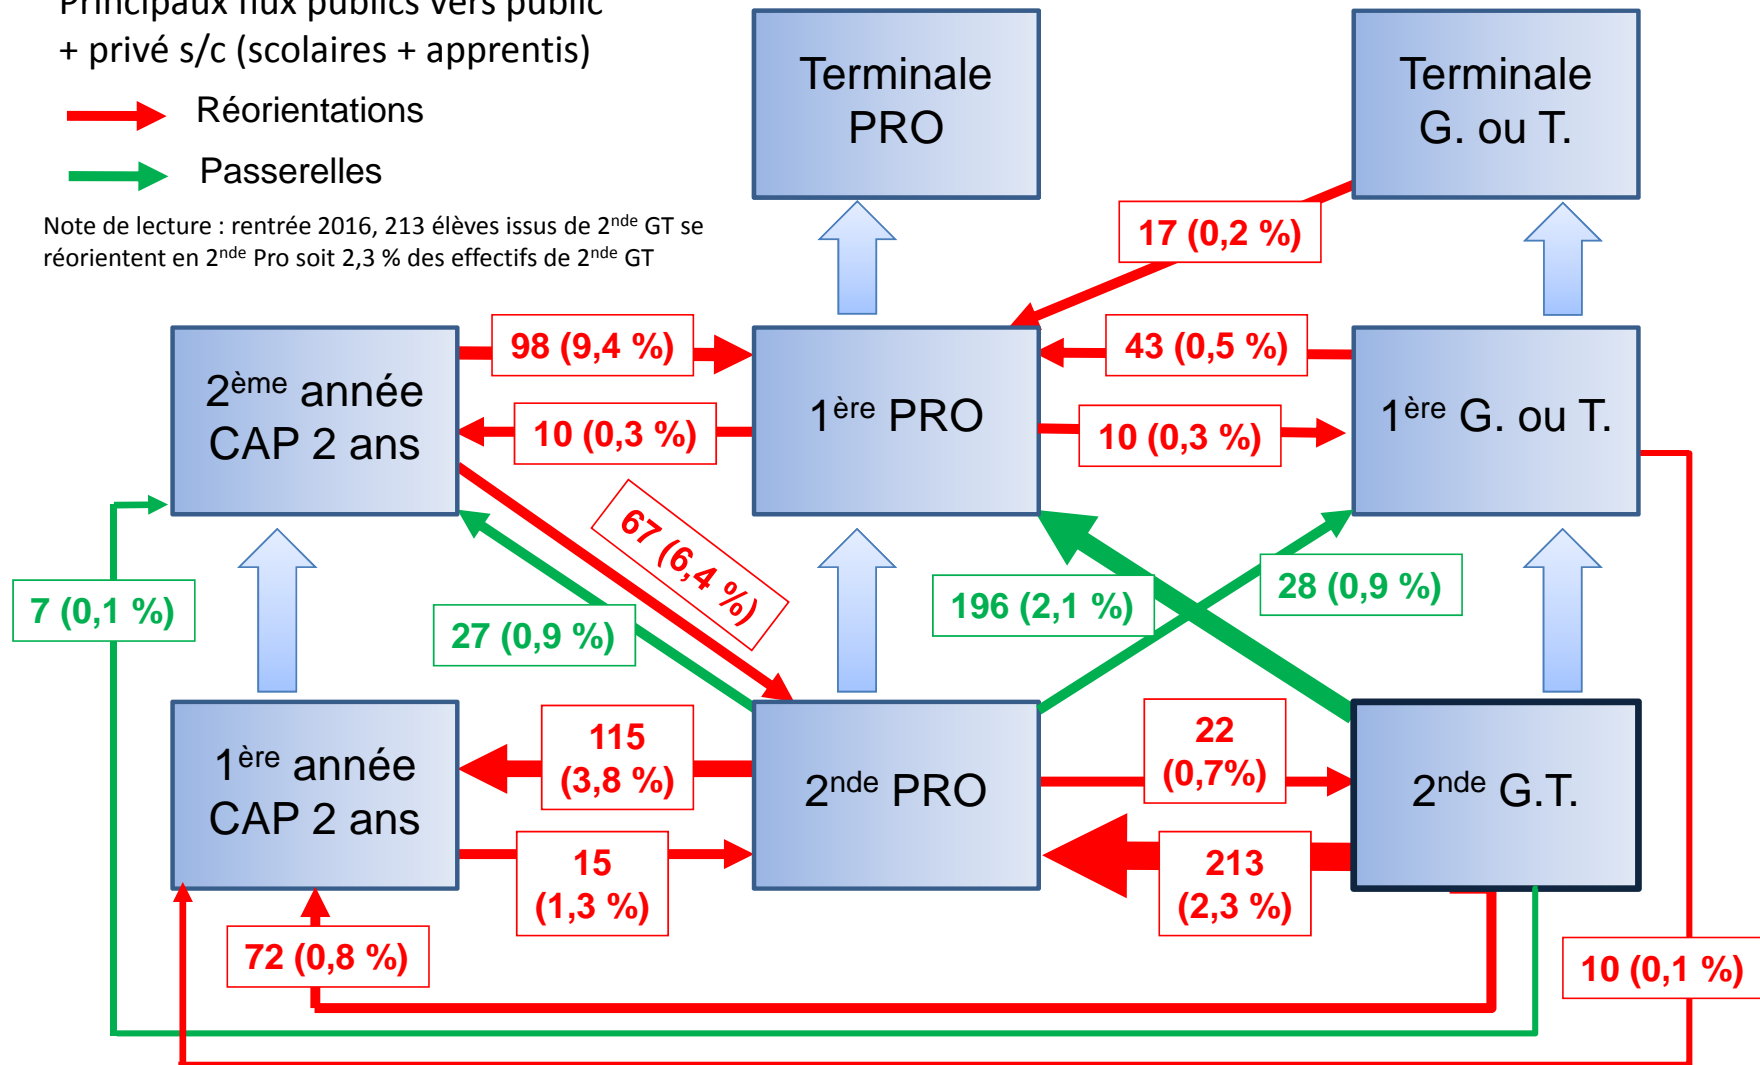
Principaux flux publics vers public + privé s/c (scolaires + apprentis)

Réorientations

Passerelles

Note de lecture : rentrée 2016, 213 élèves issus de 2$^{nde}$ GT se réorientent en 2$^{nde}$ Pro soit 2,3 % des effectifs de 2$^{nde}$ GT

Terminale PRO

Terminale G. ou T.

17 (0,2 %)

2$^{ème}$ année CAP 2 ans

98 (9,4 %)

10 (0,3 %)

1$^{ère}$ PRO

43 (0,5 %)

10 (0,3 %)

1$^{ère}$ G. ou T.

67 (6,4 %)

7 (0,1 %)

27 (0,9 %)

196 (2,1 %)

28 (0,9 %)

1$^{ère}$ année CAP 2 ans

115 (3,8 %)

15 (1,3 %)

2$^{nde}$ PRO

22 (0,7%)

213 (2,3 %)

2$^{nde}$ G.T.

72 (0,8 %)

10 (0,1 %)